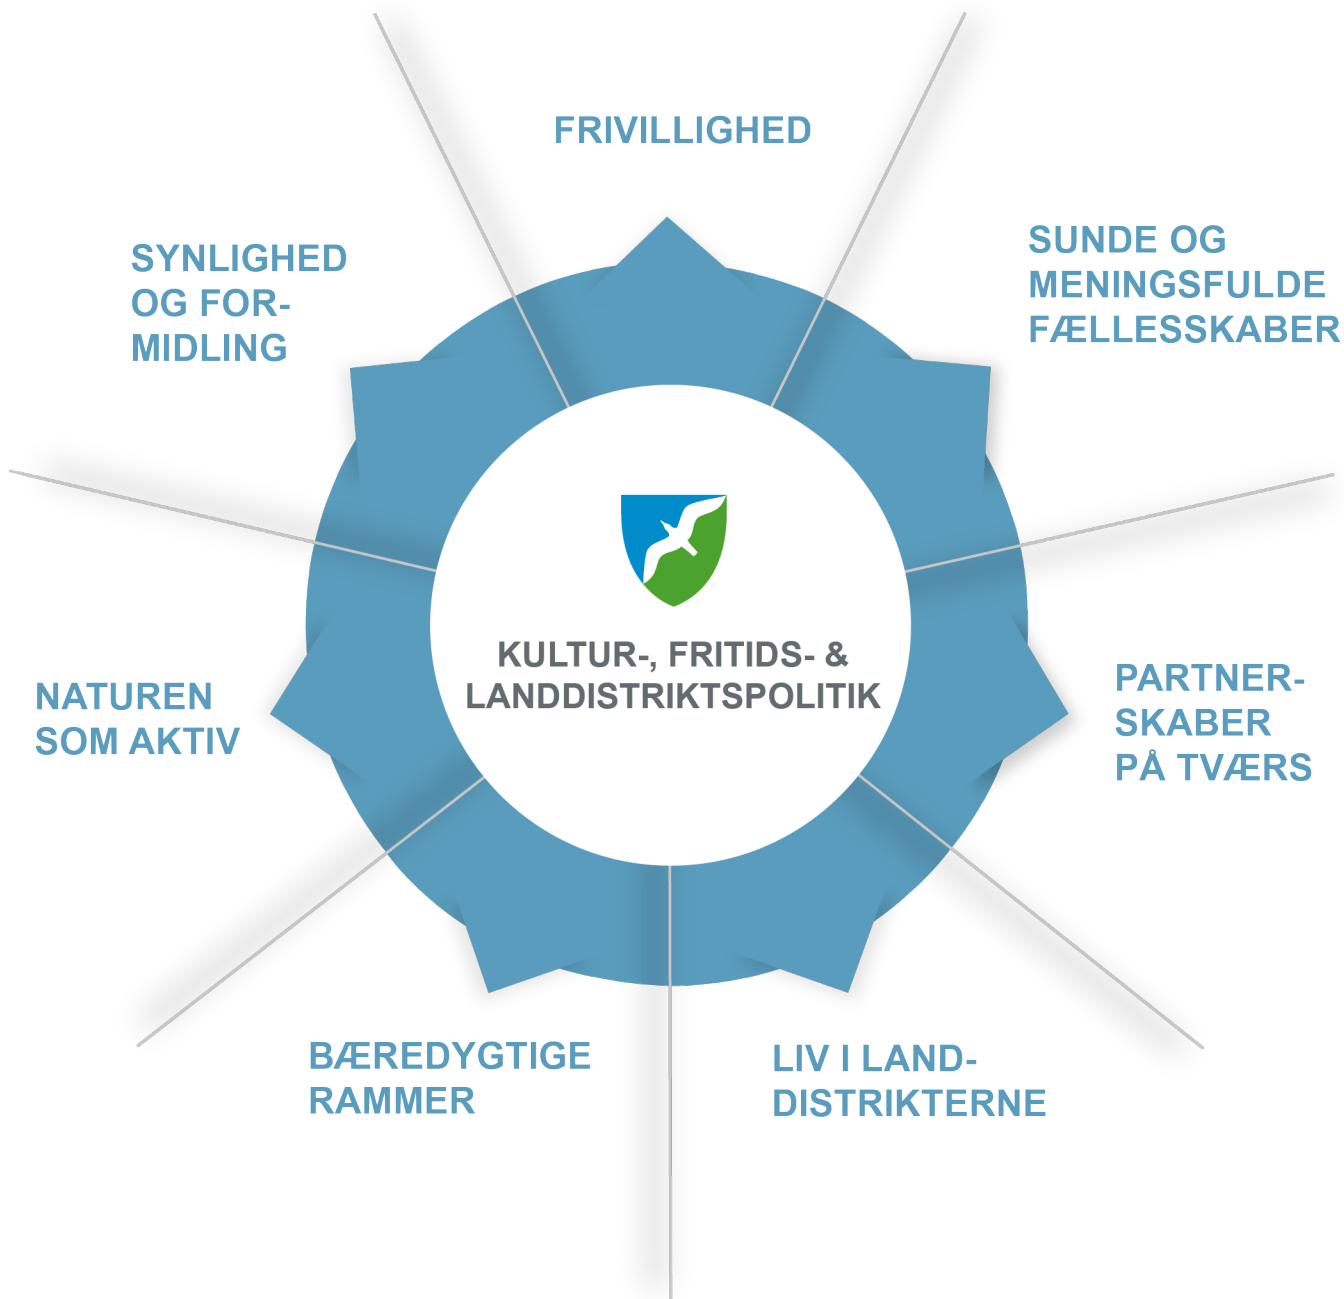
FRIVILLIGHED

SUNDE OG MENINGSFULDE FÆLLESSKABER

PARTNERSKABER PÅ TVÆRS

LIV I LANDDISTRIKTERNE

BÆREDYGTIGE RAMMER

NATUREN SOM AKTIV

SYNLIGHED OG FORMIDLING

KULTUR-, FRITIDS- & LANDDISTRIKTSPOLITIK